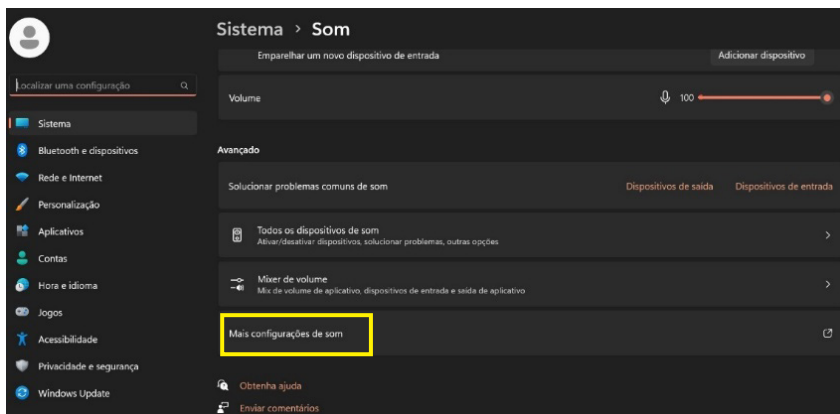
Sistema › Som

Localizar uma configuração

Sistema
Bluetooth e dispositivos
Rede e Internet
Personalização
Aplicativos
Contas
Hora e idioma
Jogos
Acessibilidade
Privacidade e segurança
Windows Update

Emparelhar um novo dispositivo de entrada
Adicionar dispositivo

Volume
100

Avançado

Solucionar problemas comuns de som
Dispositivos de saída
Dispositivos de entrada

Todos os dispositivos de som
Ativar/desativar dispositivos, solucionar problemas, outras opções

Mixer de volume
Mix de volume de aplicativo, dispositivos de entrada e saída de aplicativo

Mais configurações de som

Obtenha ajuda
Enviar comentários